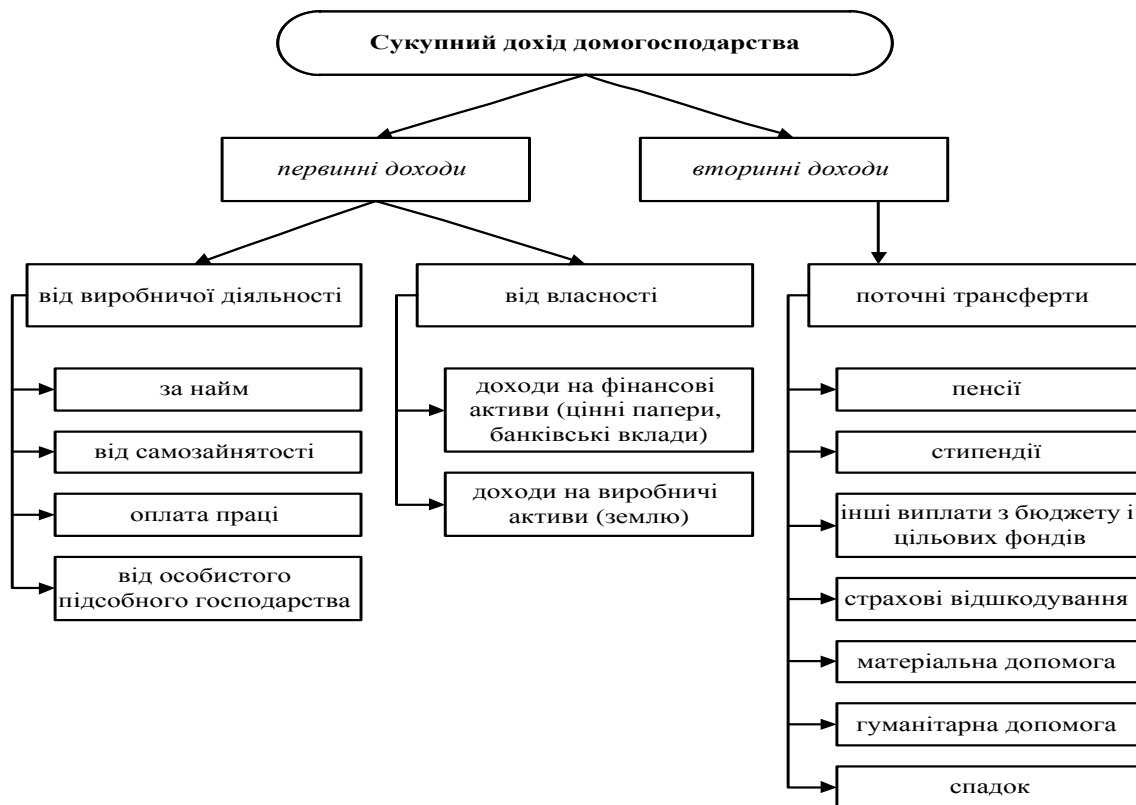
Сукупний дохід домогосподарства

первинні доходи

вторинні доходи

від виробничої діяльності

за найм

від самозайнятості

оплата праці

від особистого підсобного господарства

від власності

доходи на фінансові активи (цінні папери, банківські вклади)

доходи на виробничі активи (землю)

поточні трансферти

пенсії

стипендії

інші виплати з бюджету і цільових фондів

страхові відшкодування

матеріальна допомога

гуманітарна допомога

спадок